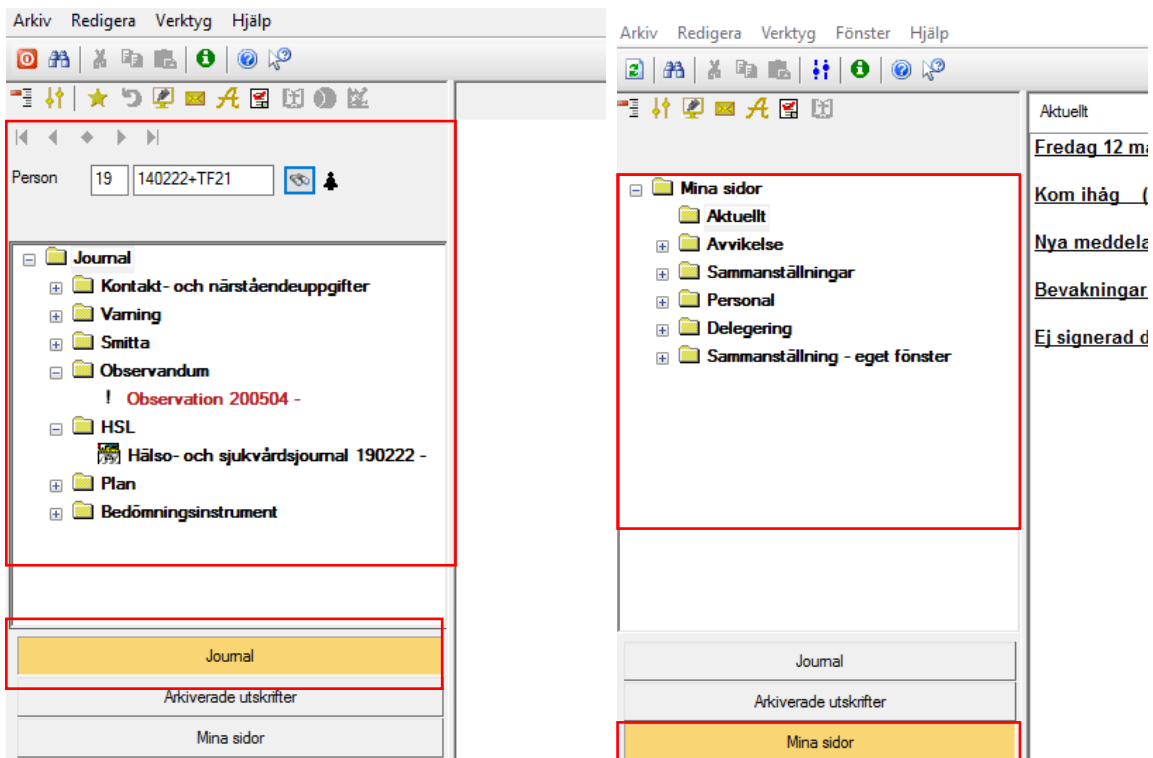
Arkiv Redigera Verktyg Hjälp

Person 19 140222+TF21

Journal
Kontakt- och närståendeuppgifter
Varning
Smitta
Observandum
! Observation 200504 -
HSL
Hälso- och sjukvårdsjournal 190222 -
Plan
Bedömningsinstrument

Journal
Arkiverade utskrifter
Mina sidor

Arkiv Redigera Verktyg Fönster Hjälp

Mina sidor
Aktuellt
Avvikelse
Sammanställningar
Personal
Delegering
Sammanställning - eget fönster

Aktuellt
Fredag 12 ma
Kom ihåg (
Nya meddela
Bevakningar
Ej signerad d

Journal
Arkiverade utskrifter
Mina sidor